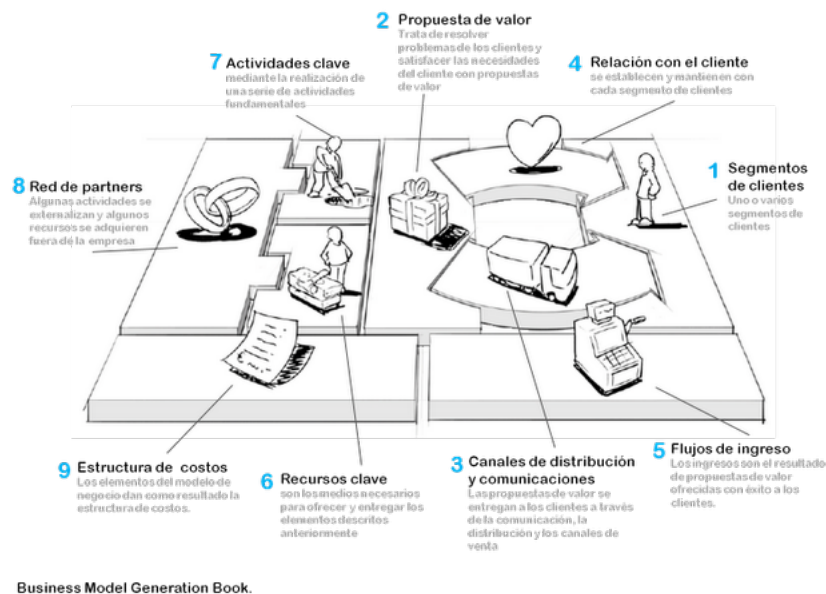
2 Propuesta de valor
Trata de resolver problemas de los clientes y satisfacer las necesidades del cliente con propuestas de valor

7 Actividades clave
mediante la realización de una serie de actividades fundamentales

4 Relación con el cliente
se establecen y mantienen con cada segmento de clientes

1 Segmentos de clientes
Uno o varios segmentos de clientes

8 Red de partners
Algunas actividades se externalizan y algunos recursos se adquieren fuera de la empresa

5 Flujos de ingreso
Los ingresos son el resultado de propuestas de valor ofrecidas con éxito a los clientes.

9 Estructura de costos
Los elementos del modelo de negocio dan como resultado la estructura de costos.

6 Recursos clave
son los medios necesarios para ofrecer y entregar los elementos descritos anteriormente

3 Canales de distribución y comunicaciones
Las propuestas de valor se entregan a los clientes a través de la comunicación, la distribución y los canales de venta

Business Model Generation Book.